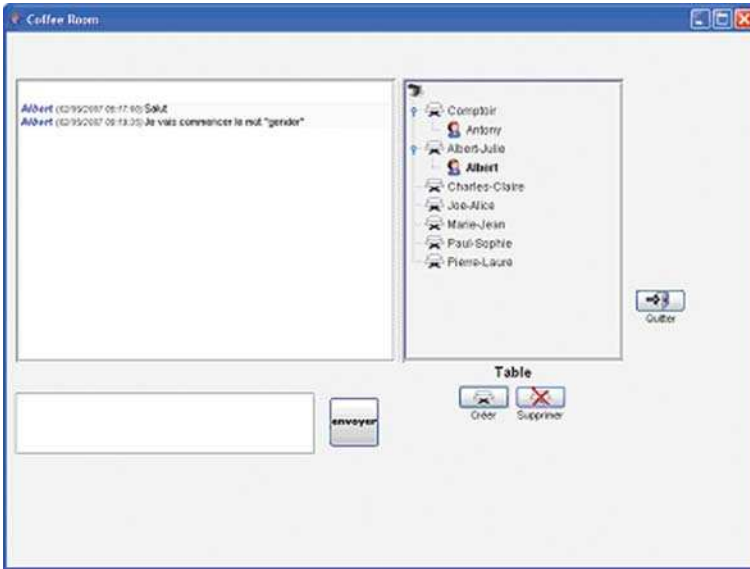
Coffee Room

Albert (02/05/2007 09:17:00) Salut
Albert (02/05/2007 09:18:35) Je vais commencer le mot "gender"

Comptoir
Antony
Albert-Julie
Albert
Charles-Claire
Joe-Alice
Marie-Jean
Paul-Sophie
Pierre-Laure

Quitter

Table
Créer
Supprimer

envoyer